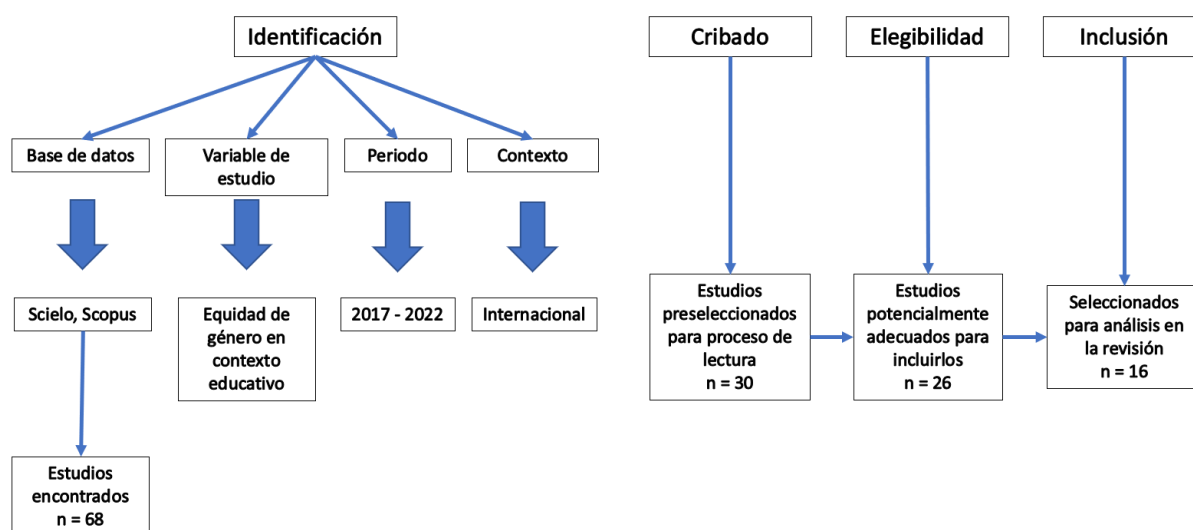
Identificación

Base de datos

Variable de estudio

Periodo

Contexto

Scielo, Scopus

Equidad de género en contexto educativo

2017 - 2022

Internacional

Estudios encontrados
n = 68

Cribado

Elegibilidad

Inclusión

Estudios preseleccionados para proceso de lectura
n = 30

Estudios potencialmente adecuados para incluirlos
n = 26

Seleccionados para análisis en la revisión
n = 16